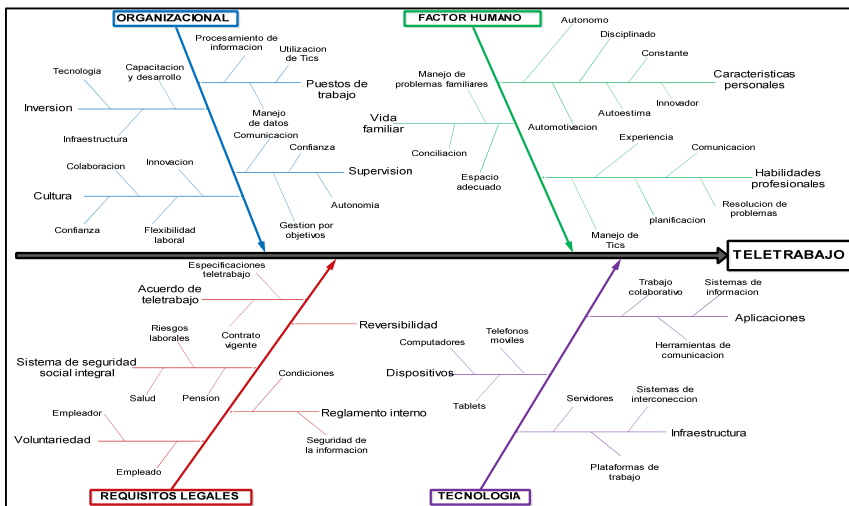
ORGANIZACIONAL

Procesamiento de informacion
Utilizacion de Tics
Tecnologia
Capacitacion y desarrollo
Puestos de trabajo
Inversion
Infraestructura
Manejo de datos
Comunicacion
Confianza
Colaboracion
Innovacion
Supervision
Cultura
Autonomia
Confianza
Flexibilidad laboral
Gestion por objetivos

FACTOR HUMANO

Autonomo
Disciplinado
Constante
Manejo de problemas familiares
Caracteristicas personales
Innovador
Autoestima
Vida familiar
Automotivacion
Conciliacion
Experiencia
Comunicacion
Espacio adecuado
Habilidades profesionales
Resolucion de problemas
planificacion
Manejo de Tics

TELETRABAJO

Especificaciones teletrabajo
Acuerdo de teletrabajo
Reversibilidad
Riesgos laborales
Contrato vigente
Sistema de seguridad social integral
Salud
Pension
Condiciones
Reglamento interno
Empleador
Voluntariedad
Seguridad de la informacion
Empleado

REQUISITOS LEGALES

Trabajo colaborativo
Sistemas de informacion
Aplicaciones
Herramientas de comunicacion
Telefonos moviles
Computadores
Dispositivos
Tablets
Servidores
Sistemas de interconeccion
Infraestructura
Plataformas de trabajo

TECNOLOGIA